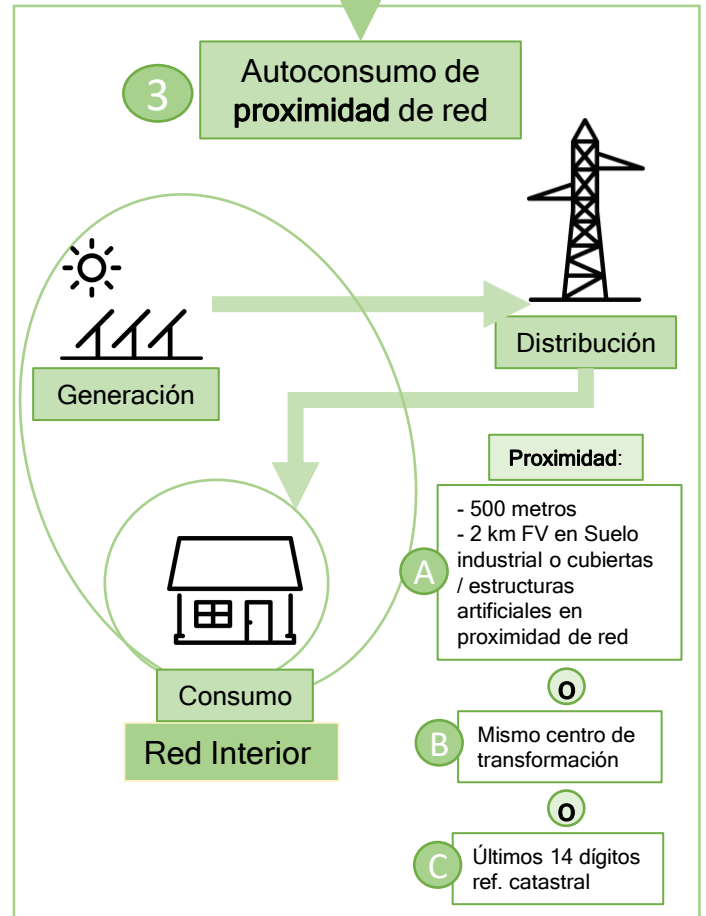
3

Autoconsumo de **proximidad** de red

Distribución

Generación

Proximidad:

- 500 metros
- 2 km FV en Suelo industrial o cubiertas / estructuras artificiales en proximidad de red

A

Consumo

Red Interior

O

B

Mismo centro de transformación

O

C

Últimos 14 dígitos ref. catastral